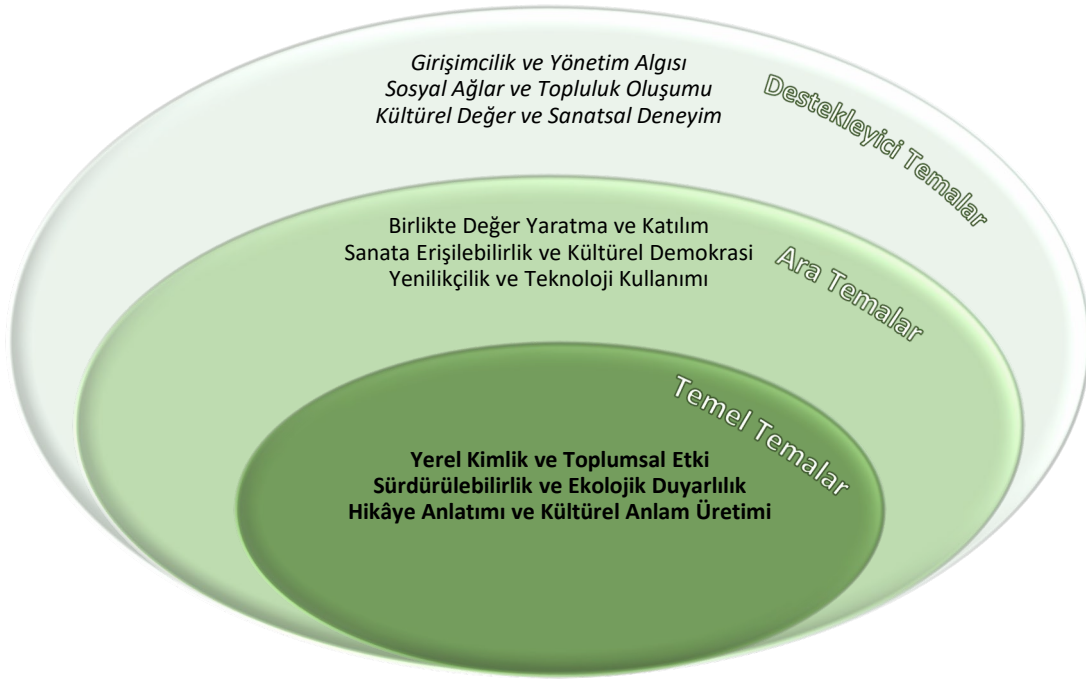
Girişimcilik ve Yönetim Algısı
Sosyal Ağlar ve Topluluk Oluşumu
Kültürel Değer ve Sanatsal Deneyim

Destekleyici Temalar

Birlikte Değer Yaratma ve Katılım
Sanata Erişilebilirlik ve Kültürel Demokrasi
Yenilikçilik ve Teknoloji Kullanımı

Ara Temalar

Temel Temalar

Yerel Kimlik ve Toplumsal Etki
Sürdürülebilirlik ve Ekolojik Duyarlılık
Hikâye Anlatımı ve Kültürel Anlam Üretimi